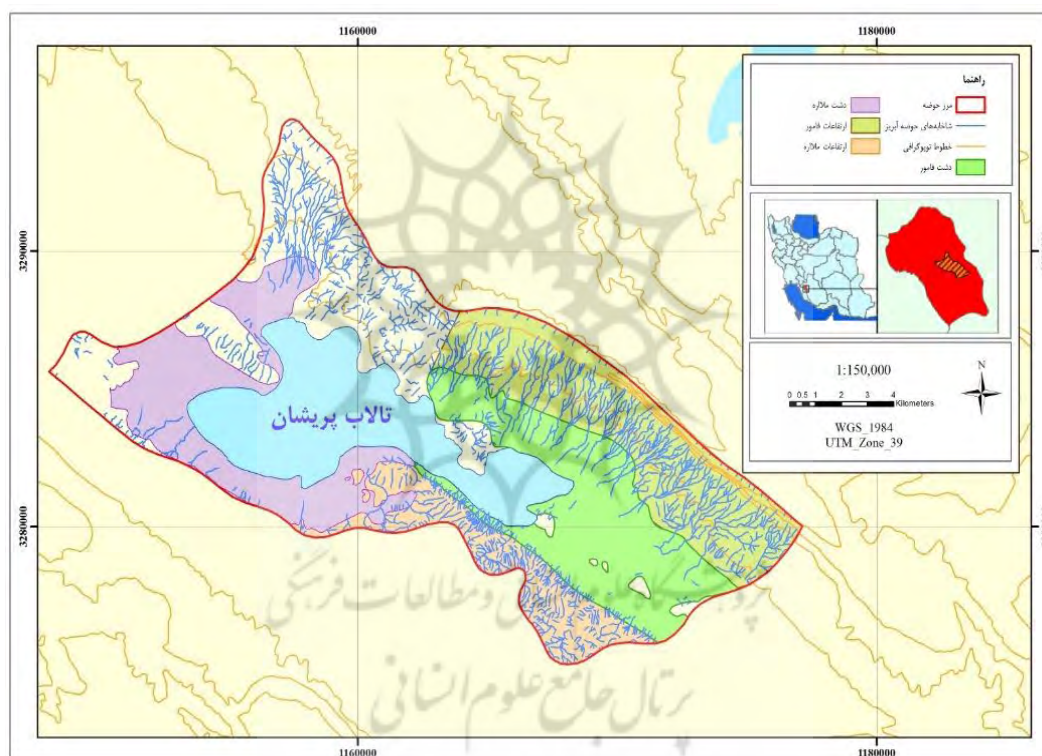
1160000
1180000

راهنما

مرز حوضه
شاخابه‌های حوضه آبریز
خطوط توپوگرافی
دشت فامور
دشت ملالاره
ارتفاعات فامور
ارتفاعات ملالاره

1:150,000

N

0 0.5 1 2 3 4 Kilometers

WGS_1984
UTM_Zone_39

3290000
3280000

تالاب پریشان

پژوهشگاه علوم انسانی و مطالعات فرهنگی
پرتال جامع علوم انسانی

1160000
1180000